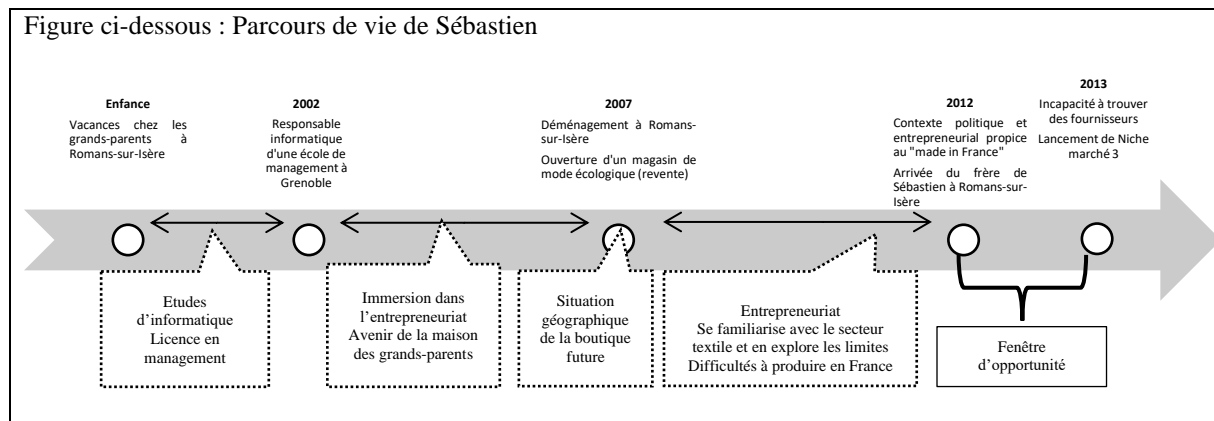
Figure ci-dessous : Parcours de vie de Sébastien

Enfance
Vacances chez les grands-parents à Romans-sur-Isère

2002
Responsable informatique d'une école de management à Grenoble

2007
Déménagement à Romans-sur-Isère
Ouverture d'un magasin de mode écologique (revente)

2012
Contexte politique et entrepreneurial propice au "made in France"
Arrivée du frère de Sébastien à Romans-sur-Isère

2013
Incapacité à trouver des fournisseurs
Lancement de Niche marché 3

Etudes d'informatique
Licence en management

Immersion dans l'entrepreneuriat
Avenir de la maison des grands-parents

Situation géographique de la boutique future

Entrepreneuriat
Se familiarise avec le secteur textile et en explore les limites
Difficultés à produire en France

Fenêtre d'opportunité